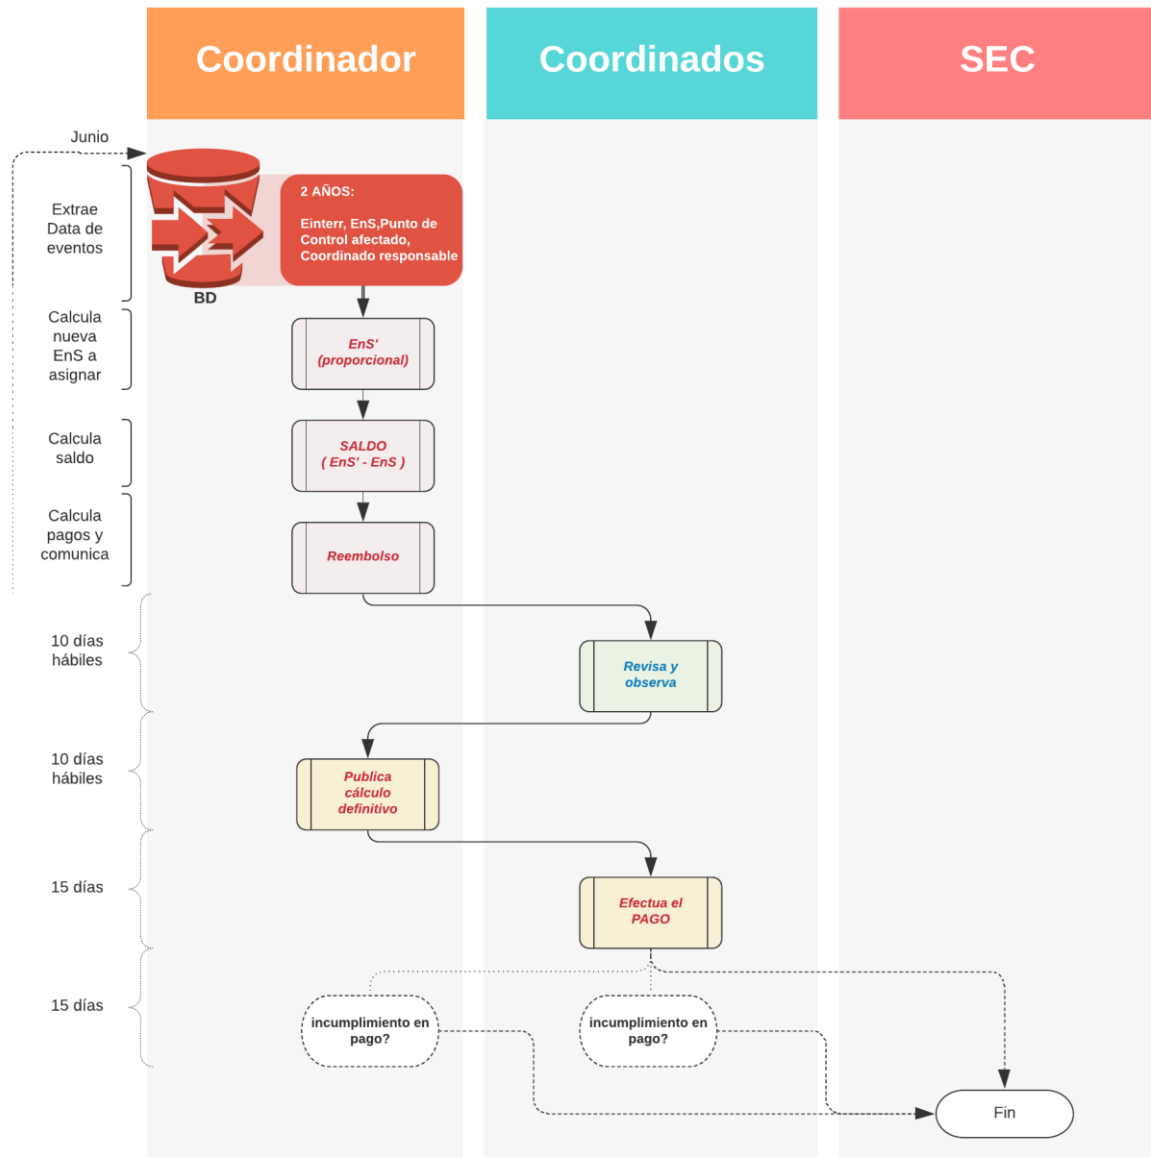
Coordinador

Coordinados

SEC

Junio

Extrae Data de eventos

BD

2 AÑOS:

Einterr, EnS,Punto de Control afectado, Coordinado responsable

Calcula nueva EnS a asignar

EnS' (proporcional)

Calcula saldo

SALDO ( EnS' - EnS )

Calcula pagos y comunica

Reembolso

10 días hábiles

Revisa y observa

10 días hábiles

Publica cálculo definitivo

15 días

Efectua el PAGO

15 días

incumplimiento en pago?

incumplimiento en pago?

Fin